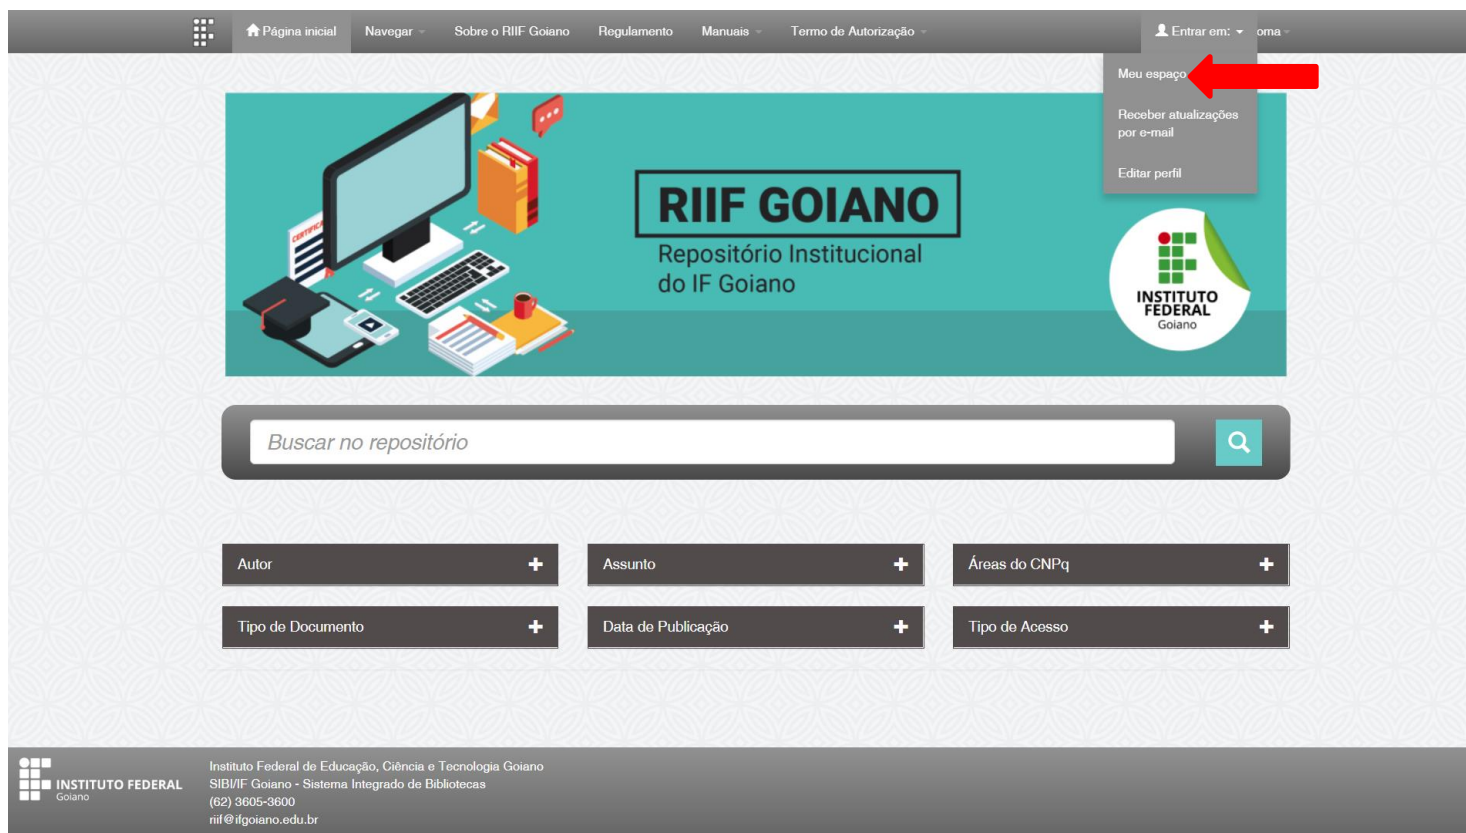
Página inicial Navegar Sobre o RIIF Goiano Regulamento Manuais Termo de Autorização Entrar em: oma

Meu espaço

Receber atualizações por e-mail

Editar perfil

RIIF GOIANO
Repositório Institucional do IF Goiano

CERTIFICA

INSTITUTO FEDERAL Goiano

Buscar no repositório

Autor +
Assunto +
Áreas do CNPq +
Tipo de Documento +
Data de Publicação +
Tipo de Acesso +

INSTITUTO FEDERAL Goiano

Instituto Federal de Educação, Ciência e Tecnologia Goiano
SIBI/IF Goiano - Sistema Integrado de Bibliotecas
(62) 3605-3600
riif@ifgoiano.edu.br